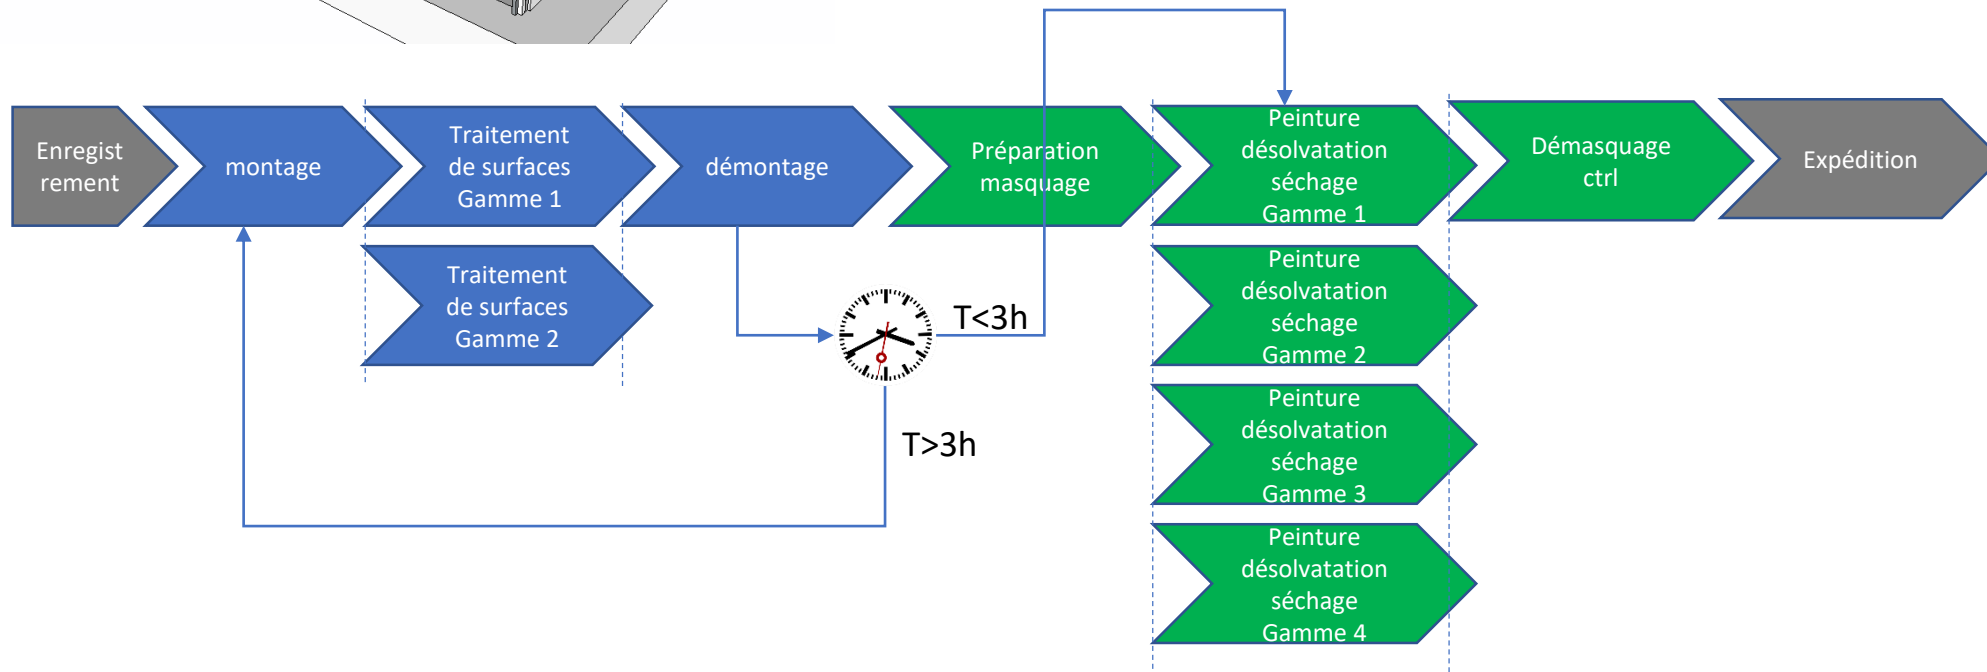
Enregist rement

montage

Traitement de surfaces Gamme 1

Traitement de surfaces Gamme 2

démontage

Préparation masquage

Peinture désolvatation séchage Gamme 1

Peinture désolvatation séchage Gamme 2

Peinture désolvatation séchage Gamme 3

Peinture désolvatation séchage Gamme 4

Démasquage ctrl

Expédition

T<3h

T>3h